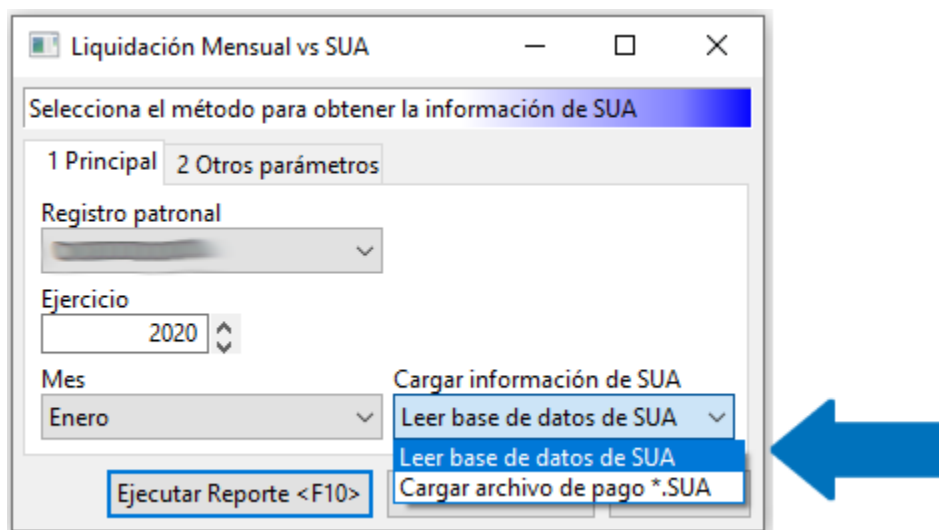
Liquidación Mensual vs SUA

Selecciona el método para obtener la información de SUA

1 Principal
2 Otros parámetros

Registro patronal
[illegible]

Ejercicio
2020

Mes
Enero

Cargar información de SUA
Leer base de datos de SUA

Leer base de datos de SUA
Cargar archivo de pago *.SUA

Ejecutar Reporte <F10>